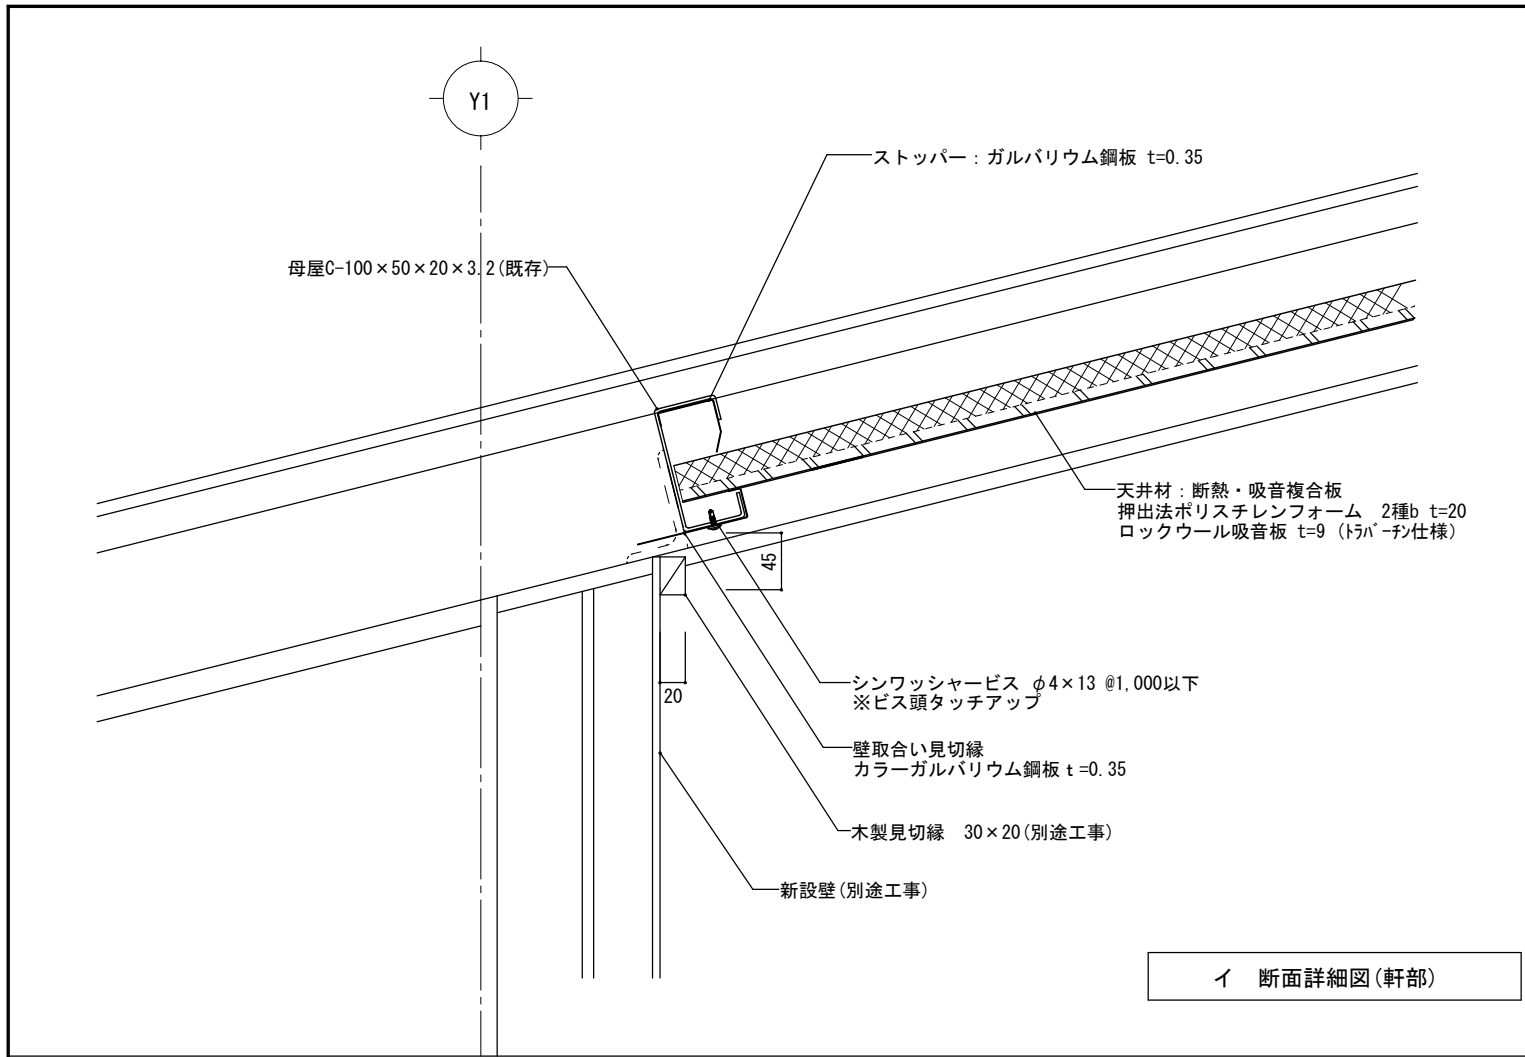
Y1

ストッパー：ガルバリウム鋼板 t=0.35

母屋C-100×50×20×3.2(既存)

天井材：断熱・吸音複合板
押出法ポリスチレンフォーム 2種b t=20
ロックウール吸音板 t=9 (ﾄﾗﾊﾞｰﾁﾝ仕様)

45

20

シンワッシャービス $\phi$4×13 @1,000以下
※ビス頭タッチアップ

壁取合い見切縁
カラーガルバリウム鋼板 t =0.35

木製見切縁 30×20(別途工事)

新設壁(別途工事)

イ 断面詳細図(軒部)